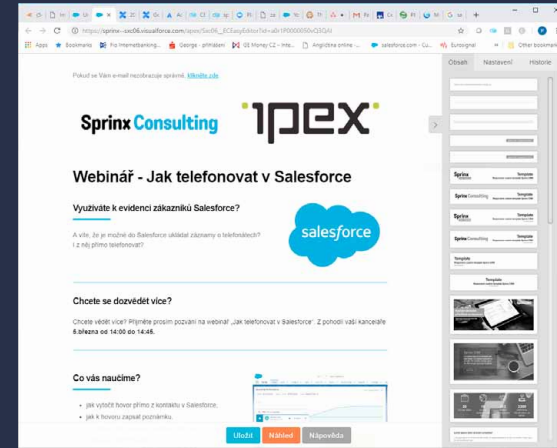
https://sprinx--crc06.visualforce.com/apex/SacRK_ECEasyEditor?id=a0r1P0000005bQSQAI

Apps Bookmarks Fio internetbanking... George - přihlášení GE Money CZ - Inte... Angličtina online -... salesforce.com - Cu... Eurosignal Other bookmarks

Pokud se Vám e-mail nezobrazuje správně, klikněte zde

Sprinx Consulting

ipex

Webinář - Jak telefonovat v Salesforce

Využíváte k evidenci zákazníků Salesforce?

A víte, že je možné do Salesforce ukládat záznamy o telefonátech? I z něj přímo telefonovat?

salesforce

Chcete se dozvědět více?

Chcete vědět více? Přijměte prosím pozvání na webinář „Jak telefonovat v Salesforce". Z pohodlí vaší kanceláře 5.března od 14:00 do 14:45.

Co vás naučíme?

jak vytočit hovor přímo z kontaktu v Salesforce,

jak k hovoru zapsat poznámku,

Uložit Náhled Nápověda

Obsah Nastavení Historie

Sprinx Consulting Template

Sprinx Consulting Template

Sprinx Consulting Template

Sprinx Consulting Template

Template

Template